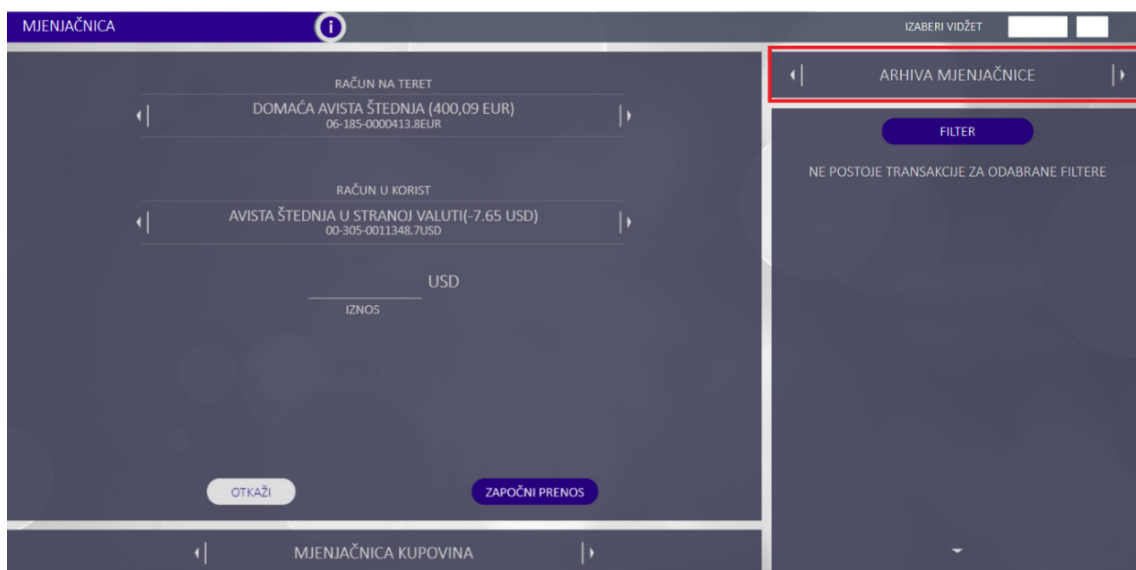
MJENJAČNICA

IZABERI VIDŽET

RAČUN NA TERET

DOMAĆA AVISTA ŠTEDNJA (400,09 EUR)
06-185-0000413.8EUR

RAČUN U KORIST

AVISTA ŠTEDNJA U STRANOJ VALUTI(-7.65 USD)
00-305-0011348.7USD

USD

IZNOS

OTKAŽI

ZAPOČNI PRENOS

MJENJAČNICA KUPOVINA

ARHIVA MJENJAČNICE

FILTER

NE POSTOJE TRANSAKCIJE ZA ODABRANE FILTERE